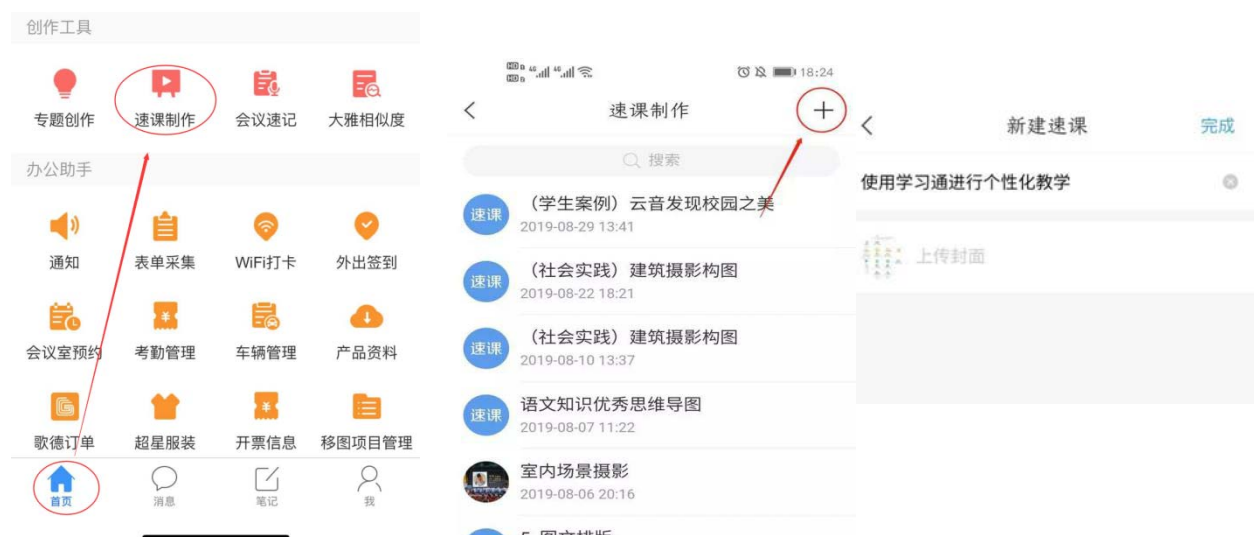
创作工具

专题创作 速课制作 会议速记 大雅相似度

办公助手

通知 表单采集 WiFi打卡 外出签到

会议室预约 考勤管理 车辆管理 产品资料

歌德订单 超星服装 开票信息 移图项目管理

首页 消息 笔记 我

18:24

速课制作 +

搜索

速课 (学生案例) 云音发现校园之美
2019-08-29 13:41

速课 (社会实践) 建筑摄影构图
2019-08-22 18:21

速课 (社会实践) 建筑摄影构图
2019-08-10 13:37

速课 语文知识优秀思维导图
2019-08-07 11:22

室内场景摄影
2019-08-06 20:16

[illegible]

新建速课 完成

使用学习通进行个性化教学

上传封面